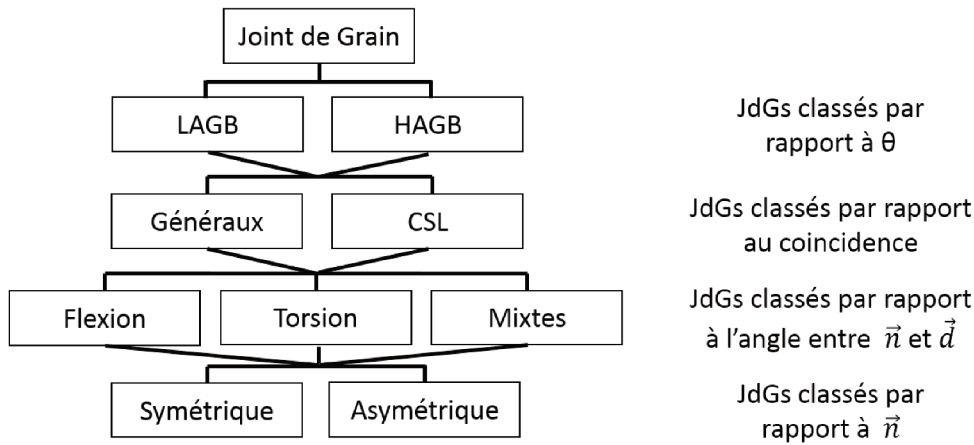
Joint de Grain

LAGB

HAGB

Généraux

CSL

Flexion

Torsion

Mixtes

Symétrique

Asymétrique

JdGs classés par rapport à θ

JdGs classés par rapport au coincidence

JdGs classés par rapport à l'angle entre $\vec{n}$ et $\vec{d}$

JdGs classés par rapport à $\vec{n}$